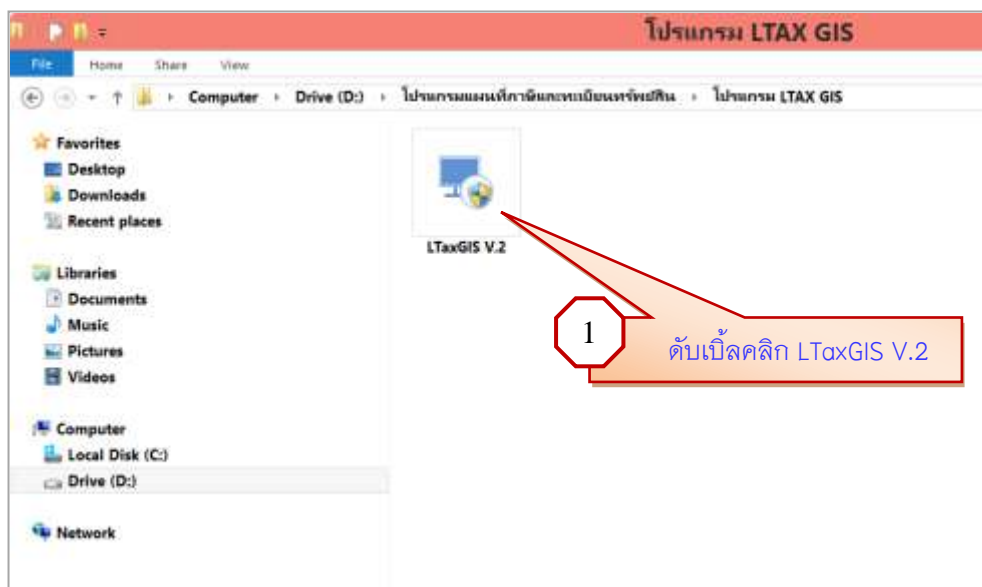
โปรแกรม LTAX GIS

File Home Share View

Computer › Drive (D:) › โปรแกรมแผนที่ภาษีและทะเบียนทรัพย์สิน › โปรแกรม LTAX GIS

Favorites
Desktop
Downloads
Recent places

Libraries
Documents
Music
Pictures
Videos

Computer
Local Disk (C:)
Drive (D:)

Network

LTaxGIS V.2

1

ดับเบิ้ลคลิก LTaxGIS V.2